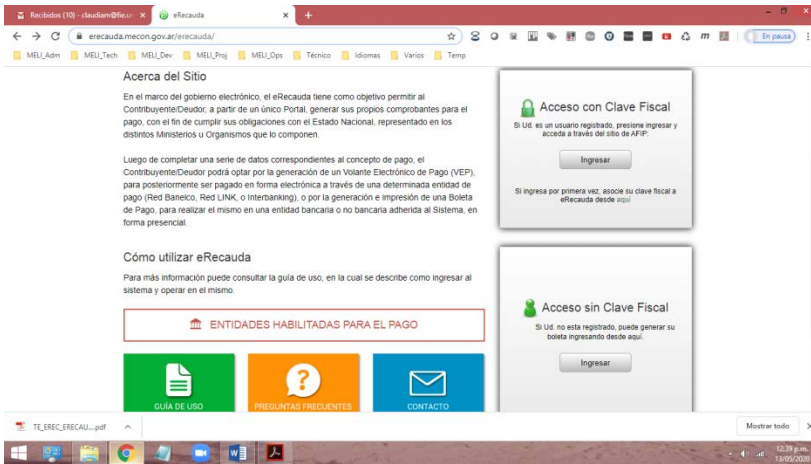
Recibidos (10) - claudiam@fie.un ×
eRecauda ×
+
erecauda.mecon.gov.ar/erecauda/
En pausa
MELI_Adm
MELI_Tech
MELI_Dev
MELI_Proj
MELI_Ops
Técnico
Idiomas
Varios
Temp

Acerca del Sitio

En el marco del gobierno electrónico, el eRecauda tiene como objetivo permitir al Contribuyente/Deudor, a partir de un único Portal, generar sus propios comprobantes para el pago, con el fin de cumplir sus obligaciones con el Estado Nacional, representado en los distintos Ministerios u Organismos que lo componen.

Luego de completar una serie de datos correspondientes al concepto de pago, el Contribuyente/Deudor podrá optar por la generación de un Volante Electrónico de Pago (VEP), para posteriormente ser pagado en forma electrónica a través de una determinada entidad de pago (Red Banelco, Red LINK, o Interbanking), o por la generación e impresión de una Boleta de Pago, para realizar el mismo en una entidad bancaria o no bancaria adherida al Sistema, en forma presencial.

Acceso con Clave Fiscal

Si Ud. es un usuario registrado, presione ingresar y acceda a través del sitio de AFIP:

Ingresar

Si ingresa por primera vez, asocie su clave fiscal a eRecauda desde aquí

Cómo utilizar eRecauda

Para más información puede consultar la guía de uso, en la cual se describe como ingresar al sistema y operar en el mismo.

ENTIDADES HABILITADAS PARA EL PAGO

Acceso sin Clave Fiscal

Si Ud. no esta registrado, puede generar su boleta ingresando desde aquí.

Ingresar

GUÍA DE USO
PREGUNTAS FRECUENTES
CONTACTO

TE_EREC_ERECAU....pdf
Mostrar todo
12:39 p.m.
13/05/2020